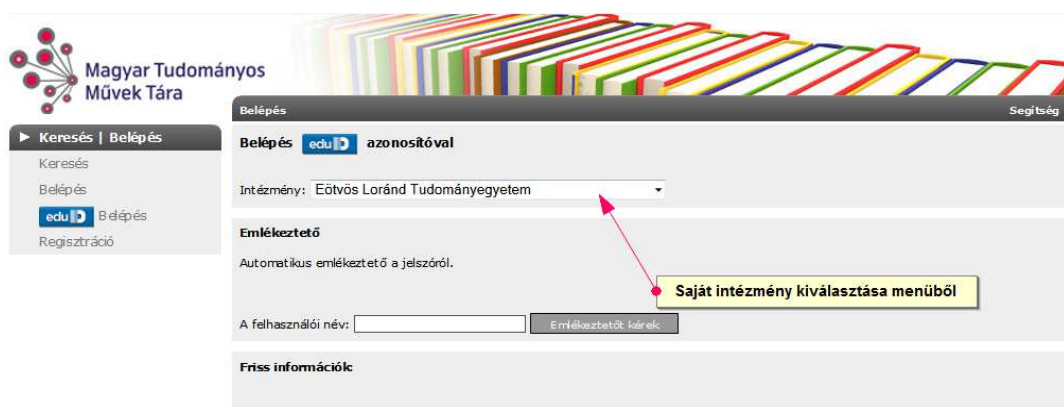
Magyar Tudományos Művek Tára

Belépés

Segítség

▶ Keresés | Belépés

Keresés

Belépés

eduID Belépés

Regisztráció

Belépés eduID azonosítóval

Intézmény: Eötvös Loránd Tudományegyetem

Emlékeztető

Automatikus emlékeztető a jelszóról.

Saját intézmény kiválasztása menüből

A felhasználói név:

Emlékeztetőt kérek

Friss információk: